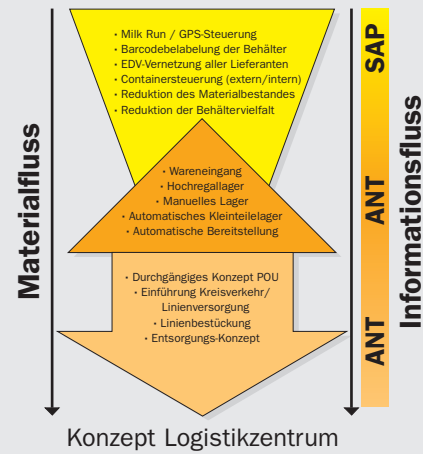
Materialfluss

· Milk Run / GPS-Steuerung
· Barcodebelabelung der Behälter
· EDV-Vernetzung aller Lieferanten
· Containersteuerung (extern/intern)
· Reduktion des Materialbestandes
· Reduktion der Behältervielfalt

· Wareneingang
· Hochregallager
· Manuelles Lager
· Automatisches Kleinteilelager
· Automatische Bereitstellung

· Durchgängiges Konzept POU
· Einführung Kreisverkehr/ Linienversorgung
· Linienbestückung
· Entsorgungs-Konzept

SAP
ANT
ANT

Informationsfluss

Konzept Logistikzentrum